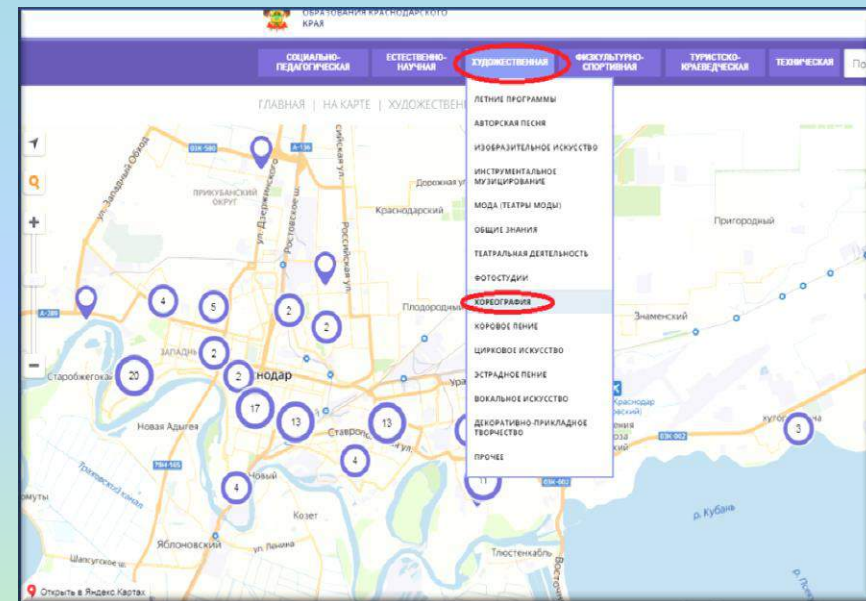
ОБРАЗОВАНИЯ КРАСНОДАРСКОГО КРАЯ

СОЦИАЛЬНО-ПЕДАГОГИЧЕСКАЯ
ЕСТЕСТВЕННО-НАУЧНАЯ
ХУДОЖЕСТВЕННАЯ
ФИЗКУЛЬТУРНО-СПОРТИВНАЯ
ТУРИСТСКО-КРАЕВЕДЧЕСКАЯ
ТЕХНИЧЕСКАЯ
По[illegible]

ГЛАВНАЯ | НА КАРТЕ | ХУДОЖЕСТВЕН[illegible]

ЛЕТНИЕ ПРОГРАММЫ
АВТОРСКАЯ ПЕСНЯ
ИЗОБРАЗИТЕЛЬНОЕ ИСКУССТВО
ИНСТРУМЕНТАЛЬНОЕ МУЗИЦИРОВАНИЕ
МОДА (ТЕАТРЫ МОДЫ)
ОБЩИЕ ЗНАНИЯ
ТЕАТРАЛЬНАЯ ДЕЯТЕЛЬНОСТЬ
ФОТОСТУДИИ
ХОРЕОГРАФИЯ
ХОРОВОЕ ПЕНИЕ
ЦИРКОВОЕ ИСКУССТВО
ЭСТРАДНОЕ ПЕНИЕ
ВОКАЛЬНОЕ ИСКУССТВО
ДЕКОРАТИВНО-ПРИКЛАДНОЕ ТВОРЧЕСТВО
ПРОЧЕЕ

ул. Западный Обход
03К-580
А-146
ПРИКУБАНСКИЙ ОКРУГ
ул. Дзержинского
Ростовское ш.
Российская ул.
Сибирская ул.
Дорожная ул.
Краснодарский
Пригородный
Плодородный
Знаменский
А-146
ЗАПАДНЫ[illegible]
Старобжегокай
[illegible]нодар
Ура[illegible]
Краснодар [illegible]ский
Новая Адыгея
Ставро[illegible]
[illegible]ул.
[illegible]роза
03К-002
хутор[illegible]
Псекупский канал
78Н-165
Новый
Козет
Яблоновский
ул. Ленина
Шапсугское
Тлюстенхабль
р. Кубань
03К-002
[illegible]мыты

4 5 2 2 2 20 2 17 13 13 4 4 11 3

Открыть в Яндекс Картах